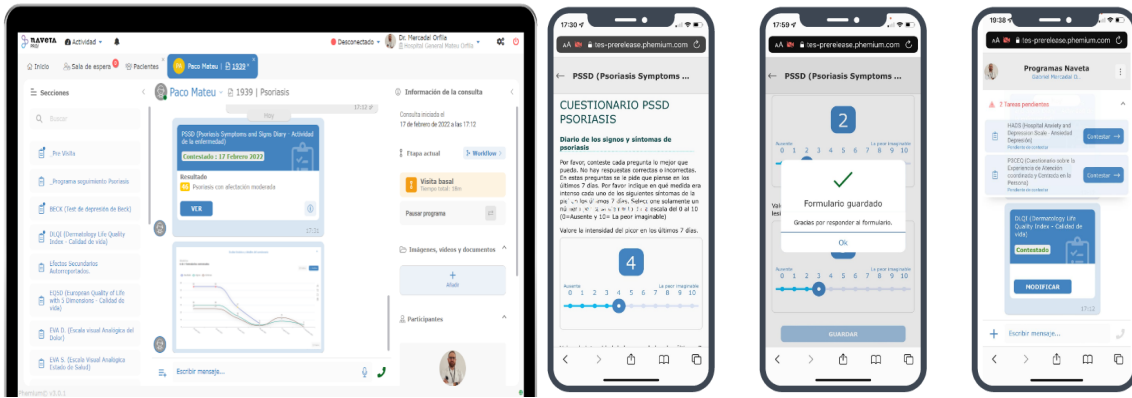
NAVETA PRO
Actividad
Desconectado
Dr. Mercedal Orfila
Hospital General Mateu Orfila
Inicio
Sala de espera
Pacientes
Paco Mateu | 1939
Secciones
Buscar
Pre-Visita
Programa seguimiento Psoriasis
BECK (Test de depresión de Beck)
DLQI (Dermatology Life Quality Index - Calidad de vida)
Efectos Secundarios Autoreportados.
EQ5D (European Quality of Life with 5 Dimensions - Calidad de vida)
EVA D. (Escala visual Analógica del Dolor)
EVA S. (Escala Visual Analógica Estado de Salud)
Paco Mateu | 1939 | Psoriasis
17:12
Hoy
PSSD (Psoriasis Symptoms and Signs Diary - Actividad de la enfermedad)
Contestado : 17 Febrero 2022
Resultado
Psoriasis con afectación moderada
VER
17:21
Escribir mensaje...
Información de la consulta
Consulta iniciada el
17 de febrero de 2022 a las 17:12
Etapa actual
Workflow
Visita basal
Tiempo total: 18m
Pausar programa
Imágenes, videos y documentos
Añadir
Participantes
Premium© v3.0.1

17:30
AA tes-prerelease.phemium.com
PSSD (Psoriasis Symptoms ...
CUESTIONARIO PSSD PSORIASIS
Diario de los signos y síntomas de psoriasis
Por favor, conteste cada pregunta lo mejor que pueda. No hay respuestas correctas o incorrectas. En estas preguntas se le pide que piense en los últimos 7 días. Por favor indique en qué medida era intenso cada uno de los siguientes síntomas de la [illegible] los últimos 7 días. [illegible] solamente un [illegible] escala del 0 al 10 (0=Ausente y 10= La peor imaginable)
Valore la intensidad del picor en los últimos 7 días.
4
Ausente
La peor imaginable
0 1 2 3 4 5 6 7 8 9 10

17:59
AA tes-prerelease.phemium.com
PSSD (Psoriasis Symptoms ...
2
Ausente
La peor imaginable
0 1 2 3 4 5 6 7 8 9 10
Formulario guardado
Gracias por responder al formulario.
Ok
0 1 2 3 4 5 6 7 8 9 10
GUARDAR

19:38
AA tes-prerelease.phemium.com
Programas Naveta
General Mercadal O...
2 Tareas pendientes
HADS (Hospital Anxiety and Depression Scale - Ansiedad Depresión)
Pendiente de contestar
Contestar
PSCEQ (Cuestionario sobre la Experiencia de Atención coordinada y Centrada en la Persona)
Pendiente de contestar
Contestar
DLQI (Dermatology Life Quality Index - Calidad de vida)
Contestado
MODIFICAR
17:12
Escribir mensaje...